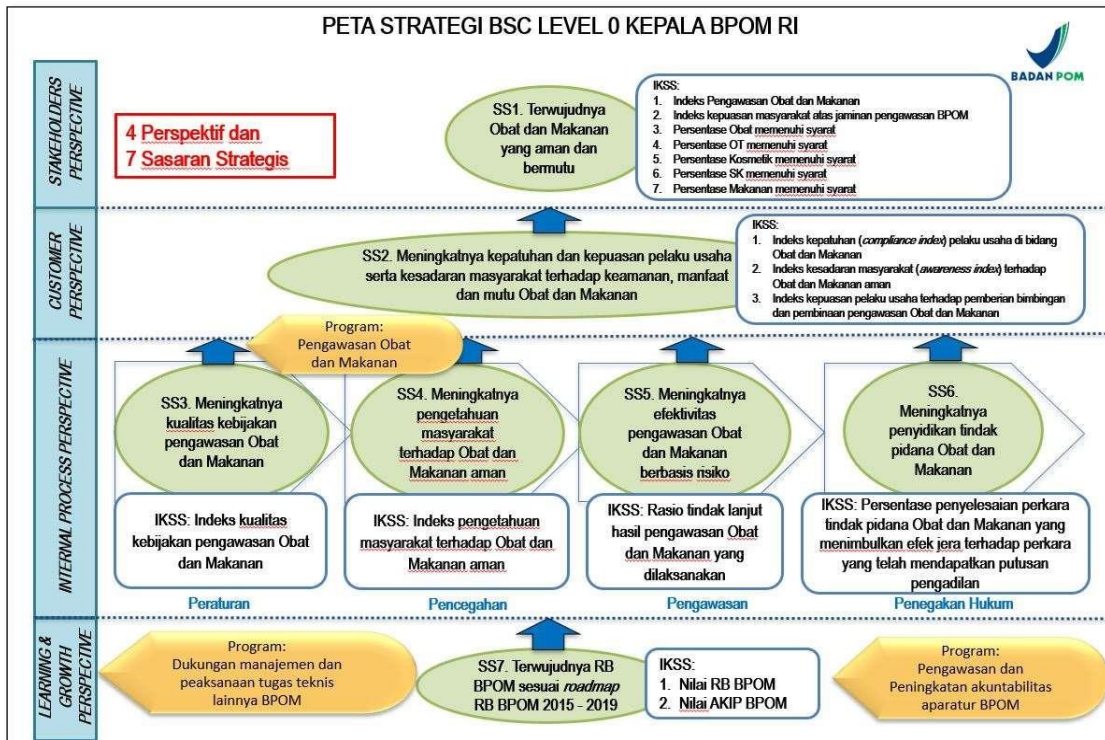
PETA STRATEGI BSC LEVEL 0 KEPALA BPOM RI

BADAN POM

STAKEHOLDERS PERSPECTIVE

4 Perspektif dan 7 Sasaran Strategis

SS1. Terwujudnya Obat dan Makanan yang aman dan bermutu

IKSS:
1. Indeks Pengawasan Obat dan Makanan
2. Indeks kepuasan masyarakat atas jaminan pengawasan BPOM
3. Persentase Obat memenuhi syarat
4. Persentase OT memenuhi syarat
5. Persentase Kosmetik memenuhi syarat
6. Persentase SK memenuhi syarat
7. Persentase Makanan memenuhi syarat

CUSTOMER PERSPECTIVE

SS2. Meningkatnya kepatuhan dan kepuasan pelaku usaha serta kesadaran masyarakat terhadap keamanan, manfaat dan mutu Obat dan Makanan

IKSS:
1. Indeks kepatuhan (*compliance index*) pelaku usaha di bidang Obat dan Makanan
2. Indeks kesadaran masyarakat (*awareness index*) terhadap Obat dan Makanan aman
3. Indeks kepuasan pelaku usaha terhadap pemberian bimbingan dan pembinaan pengawasan Obat dan Makanan

INTERNAL PROCESS PERSPECTIVE

Program: Pengawasan Obat dan Makanan

SS3. Meningkatnya kualitas kebijakan pengawasan Obat dan Makanan

SS4. Meningkatnya pengetahuan masyarakat terhadap Obat dan Makanan aman

SS5. Meningkatnya efektivitas pengawasan Obat dan Makanan berbasis risiko

SS6. Meningkatnya penyidikan tindak pidana Obat dan Makanan

IKSS: Indeks kualitas kebijakan pengawasan Obat dan Makanan

IKSS: Indeks pengetahuan masyarakat terhadap Obat dan Makanan aman

IKSS: Rasio tindak lanjut hasil pengawasan Obat dan Makanan yang dilaksanakan

IKSS: Persentase penyelesaian perkara tindak pidana Obat dan Makanan yang menimbulkan efek jera terhadap perkara yang telah mendapatkan putusan pengadilan

Peraturan

Pencegahan

Pengawasan

Penegakan Hukum

LEARNING & GROWTH PERSPECTIVE

Program: Dukungan manajemen dan peaksanaan tugas teknis lainnya BPOM

SS7. Terwujudnya RB BPOM sesuai *roadmap* RB BPOM 2015 - 2019

IKSS:
1. Nilai RB BPOM
2. Nilai AKIP BPOM

Program: Pengawasan dan Peningkatan akuntabilitas aparatur BPOM